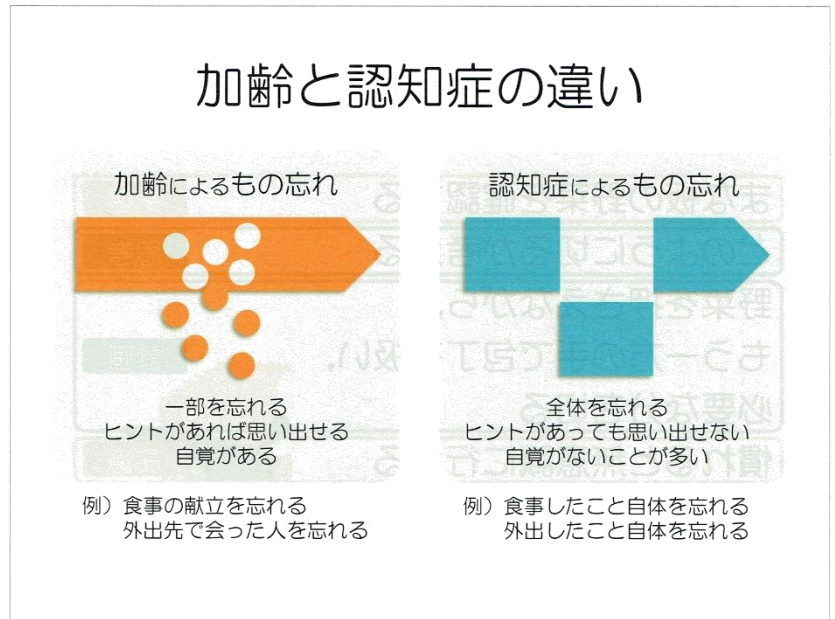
加齢と認知症の違い

加齢によるもの忘れ

一部を忘れる
ヒントがあれば思い出せる
自覚がある

例）食事の献立を忘れる
外出先で会った人を忘れる

認知症によるもの忘れ

全体を忘れる
ヒントがあっても思い出せない
自覚がないことが多い

例）食事したこと自体を忘れる
外出したこと自体を忘れる